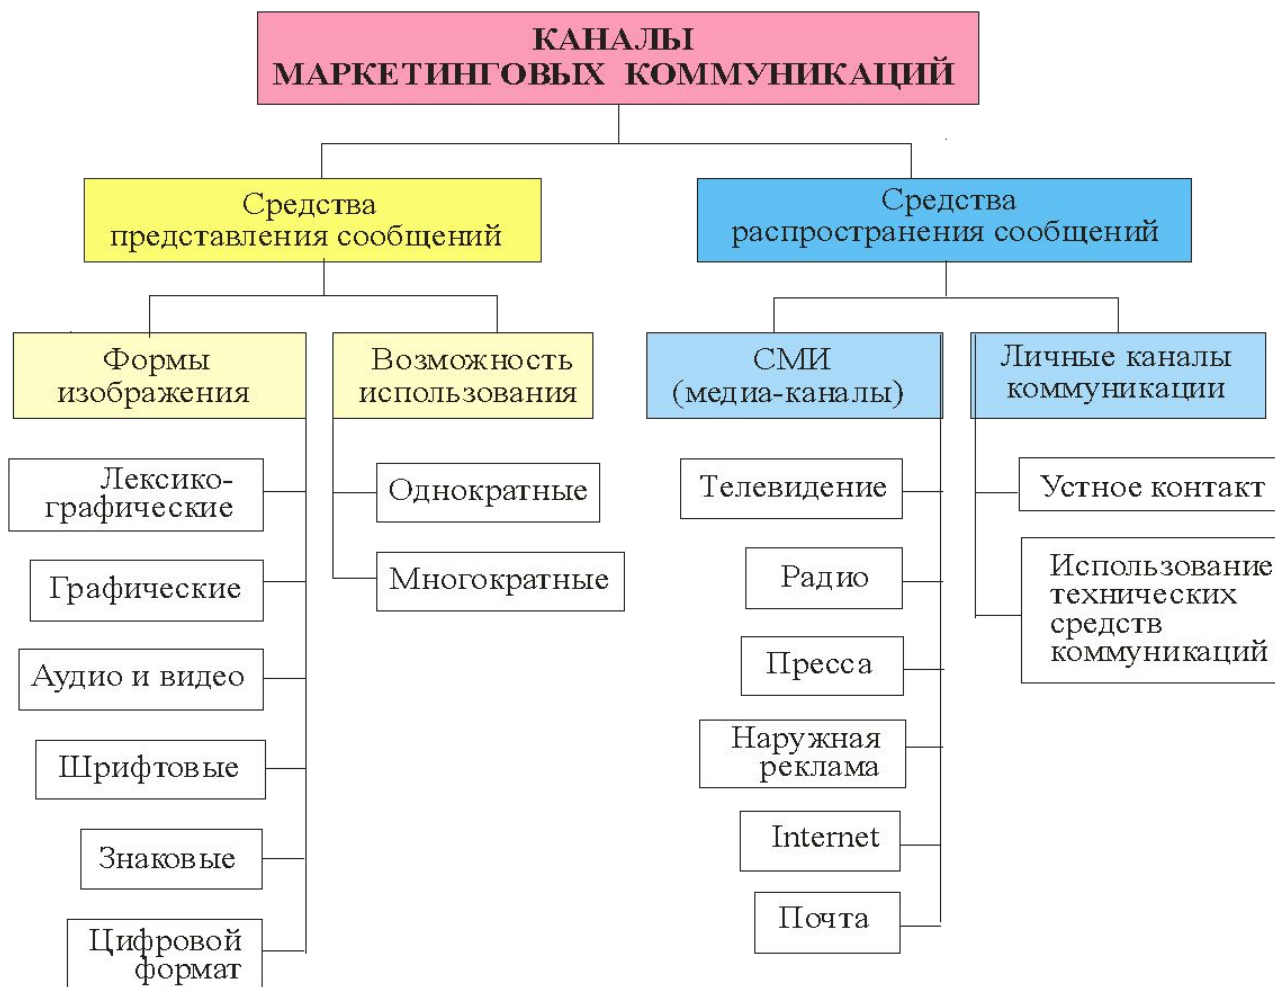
КАНАЛЫ
МАРКЕТИНГОВЫХ КОММУНИКАЦИЙ

Средства
представления сообщений

Средства
распространения сообщений

Формы
изображения

Возможность
использования

СМИ
(медиа-каналы)

Личные каналы
коммуникации

Лексико-
графические

Графические

Аудио и видео

Шрифтовые

Знаковые

Цифровой
формат

Однократные

Многократные

Телевидение

Радио

Пресса

Наружная
реклама

Internet

Почта

Устное контакт

Использование
технических
средств
коммуникаций